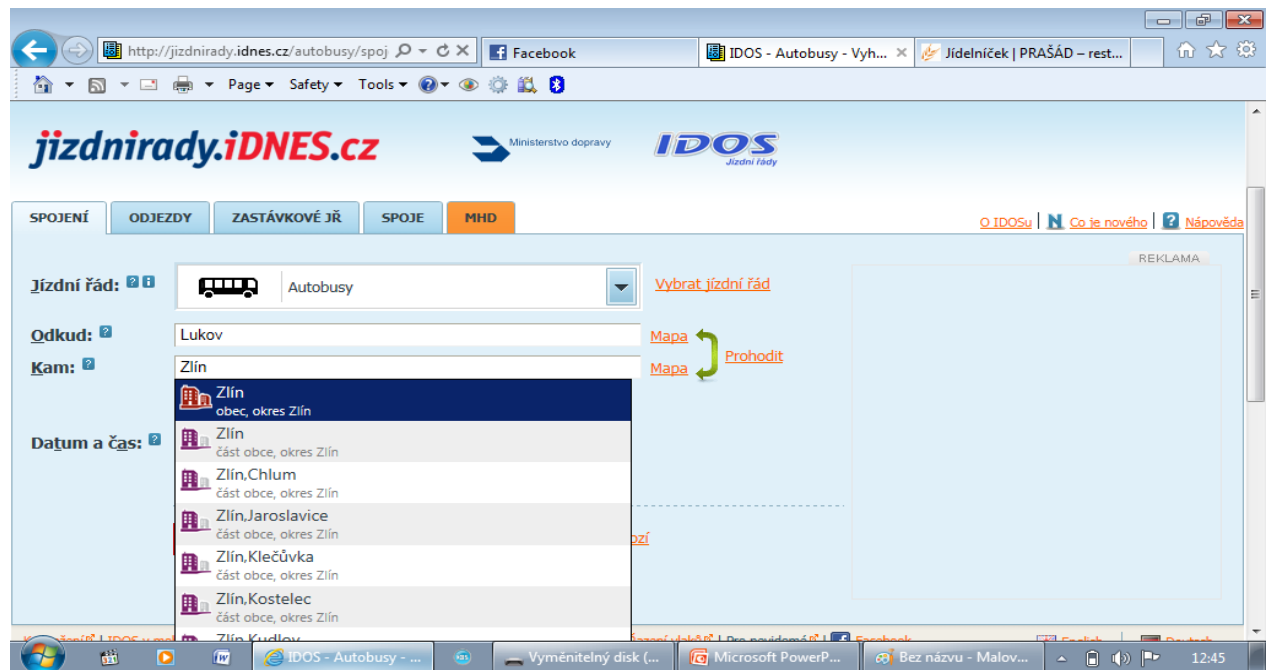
http://jizdnirady.idnes.cz/autobusy/spoj
Facebook
IDOS - Autobusy - Vyh...
Jídelníček | PRAŠÁD – rest...

Page ▾ Safety ▾ Tools ▾

jizdnirady.iDNES.cz
Ministerstvo dopravy
IDOS
Jízdní řády

SPOJENÍ
ODJEZDY
ZASTÁVKOVÉ JŘ
SPOJE
MHD

O IDOSu | Co je nového | Nápověda

Jízdní řád:
Autobusy
Vybrat jízdní řád

REKLAMA

Odkud:
Lukov
Mapa
Kam:
Zlín
Mapa
Prohodit

Datum a čas:

Zlín
obec, okres Zlín
Zlín
část obce, okres Zlín
Zlín,Chlum
část obce, okres Zlín
Zlín,Jaroslavice
část obce, okres Zlín
Zlín,Klečůvka
část obce, okres Zlín
Zlín,Kostelec
část obce, okres Zlín
Zlín,Kudlov

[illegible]ozí

IDOS - Autobusy - ...
Vyměnitelný disk (...
Microsoft PowerP...
Bez názvu - Malov...
12:45